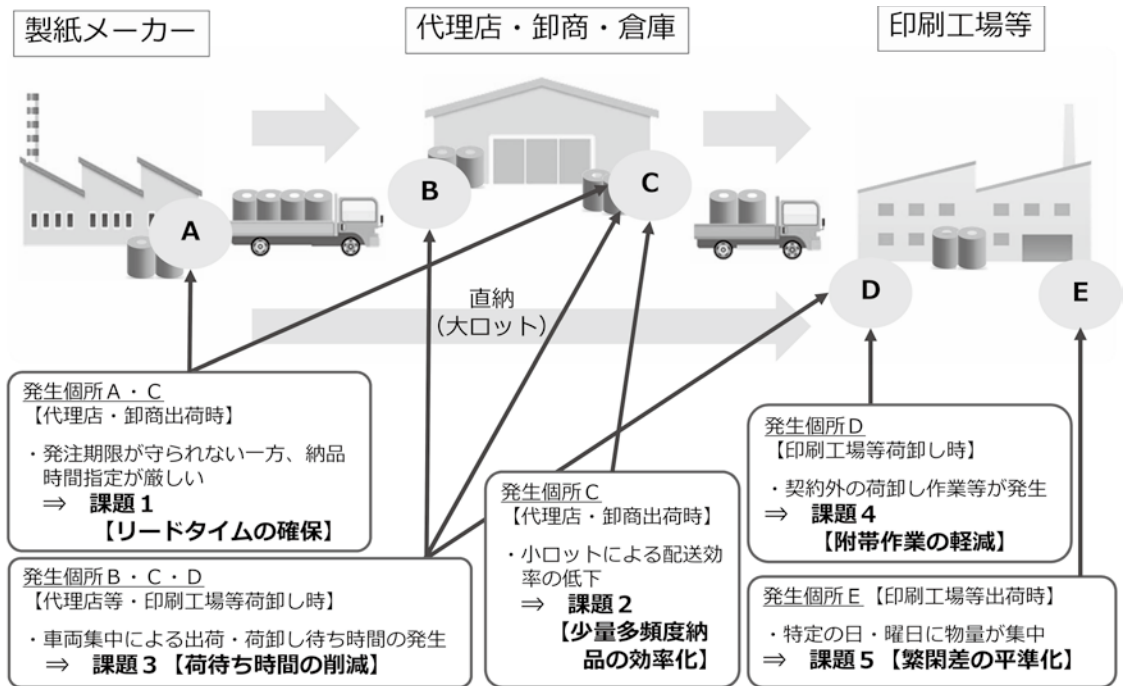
製紙メーカー

代理店・卸商・倉庫

印刷工場等

A

B

C

D

E

直納
（大ロット）

発生個所Ａ・Ｃ
【代理店・卸商出荷時】

・発注期限が守られない一方、納品時間指定が厳しい
⇒ 課題１
【リードタイムの確保】

発生個所Ｂ・Ｃ・Ｄ
【代理店等・印刷工場等荷卸し時】

・車両集中による出荷・荷卸し待ち時間の発生
⇒ 課題３【荷待ち時間の削減】

発生個所Ｃ
【代理店・卸商出荷時】

・小ロットによる配送効率の低下
⇒ 課題２
【少量多頻度納品の効率化】

発生個所Ｄ
【印刷工場等荷卸し時】

・契約外の荷卸し作業等が発生
⇒ 課題４
【附帯作業の軽減】

発生個所Ｅ【印刷工場等出荷時】

・特定の日・曜日に物量が集中
⇒ 課題５【繁閑差の平準化】